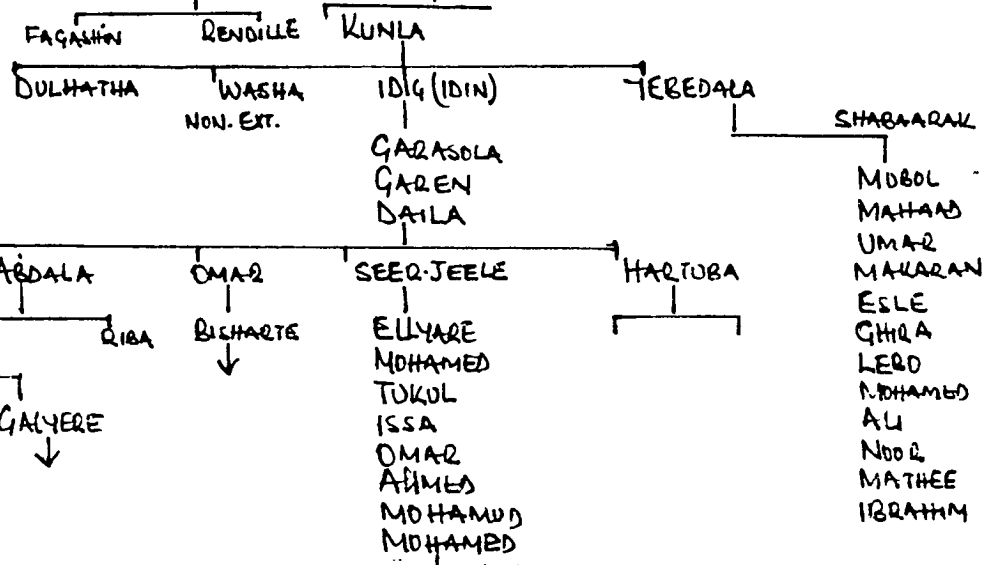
FAGASHIN RENDILLE KUNLA

DULHATHA WASHA NON. EXT. IDIG (IDIN) JEBEDALA

GARASOLA
GAREN
DAILA

SHABAARAK

MOBOL
MAHAAD
UMAR
MAKARAN
ESLE
GHIRA
LERO
MOHAMED
ALI
NOOR
MATHEE
IBRAHIM

ABDALA OMAR SEER-JEELE HARTUBA

RIBA BISHARTE

GALYERE

ELLYARE
MOHAMED
TUKUL
ISSA
OMAR
AHMED
MOHAMUD
MOHAMED